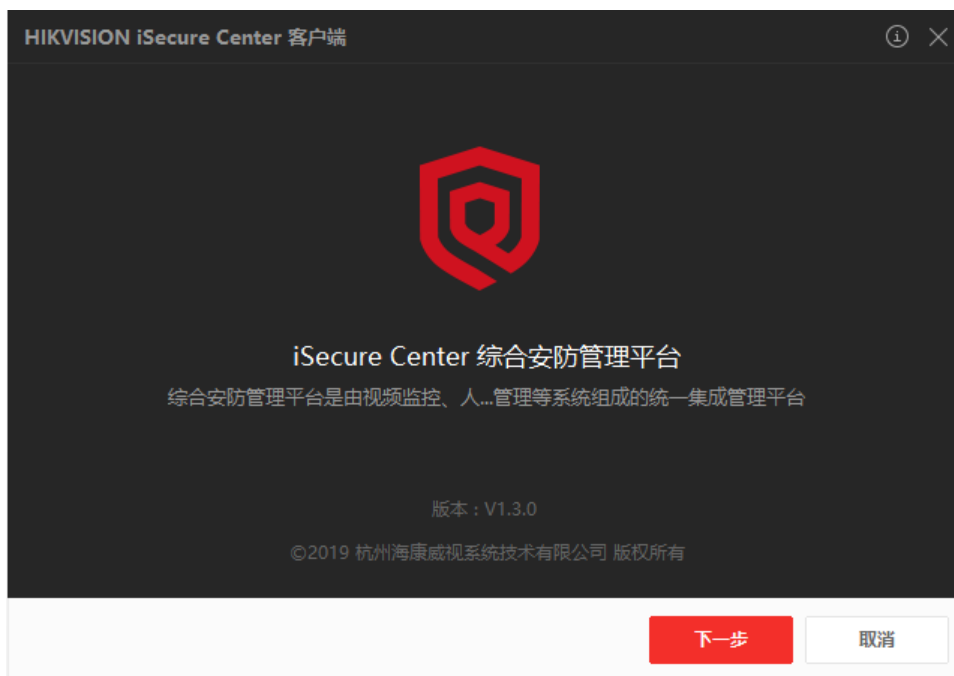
HIKVISION iSecure Center 客户端

iSecure Center 综合安防管理平台

综合安防管理平台是由视频监控、人...管理等系统组成的统一集成管理平台

版本：V1.3.0

©2019 杭州海康威视系统技术有限公司 版权所有

下一步

取消